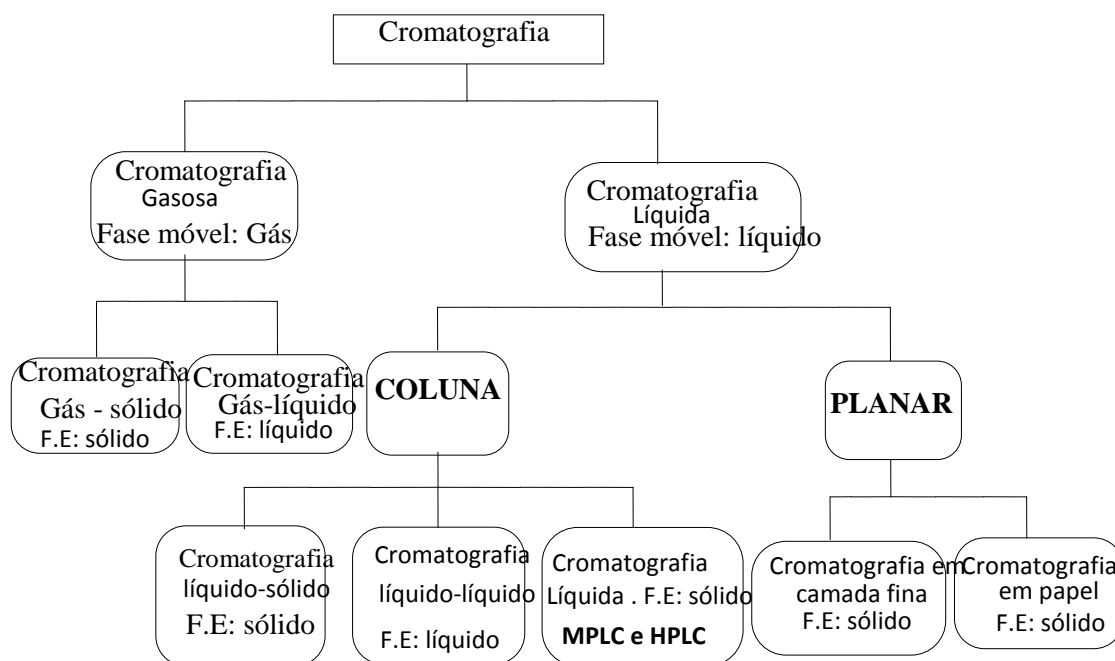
Cromatografia

Cromatografia Gasosa
Fase móvel: Gás

Cromatografia Líquida
Fase móvel: líquido

Cromatografia Gás - sólido
F.E: sólido

Cromatografia Gás-líquido
F.E: líquido

COLUNA

PLANAR

Cromatografia líquido-sólido
F.E: sólido

Cromatografia líquido-líquido
F.E: líquido

Cromatografia Líquida . F.E: sólido
MPLC e HPLC

Cromatografia em camada fina
F.E: sólido

Cromatografia em papel
F.E: sólido